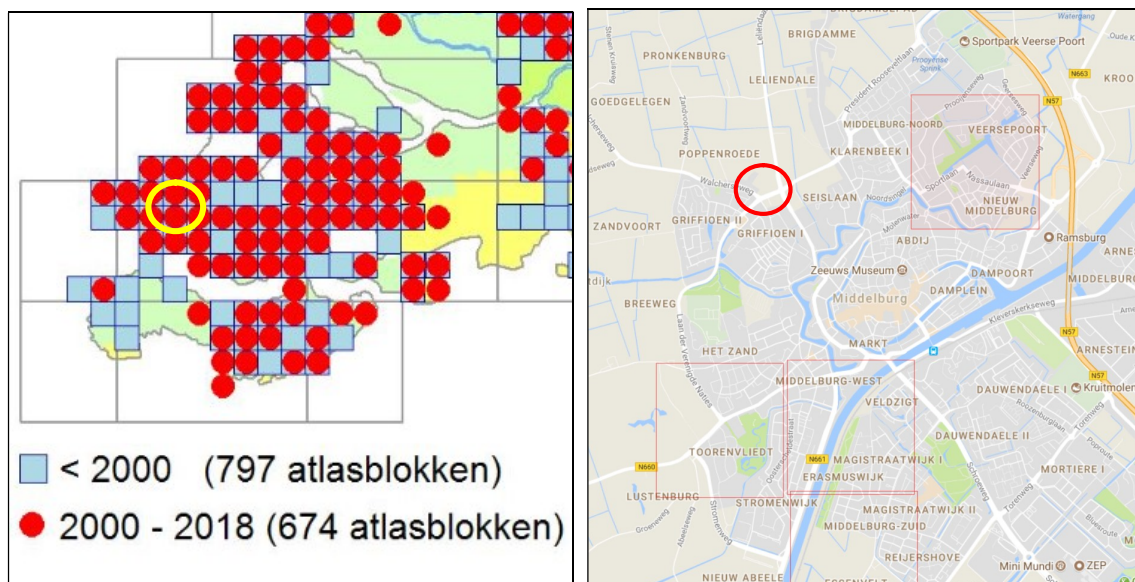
< 2000 (797 atlasblokken)

2000 - 2018 (674 atlasblokken)

BRIGDAMME
Sportpark Veerse Poort
PRONKENBURG
LELIENDALE
N663
KROO
GOEDGELEGEN
N57
MIDDELBURG-NOORD
VEERSEPOORT
POPPENROEDE
KLARENBEEK II
SEISLAAN
NIEUW MIDDELBURG
GRIFFIOEN II
ZANDVOORT
GRIFFIOEN I
ABDIJ
Ramsburg
Zeeuws Museum
DAMPOORT
MIDDELBURG
Middelburg
DAMPLEIN
BREEWEG
N57
MARKT
ARNESTEIN
HET ZAND
MIDDELBURG-WEST
DAUWENDAELE I
Kruitmolen
VELDZIGT
DAUWENDAELE II
TOORENVLIEDT
N661
MAGISTRAATWIJK I
N660
ERASMUSWIJK
MORTIERE I
LUSTENBURG
STROMENWIJK
MAGISTRAATWIJK II
MIDDELBURG-ZUID
REIJERSHOVE
Mini Mundi
ZEP
NIEUW ABEELE